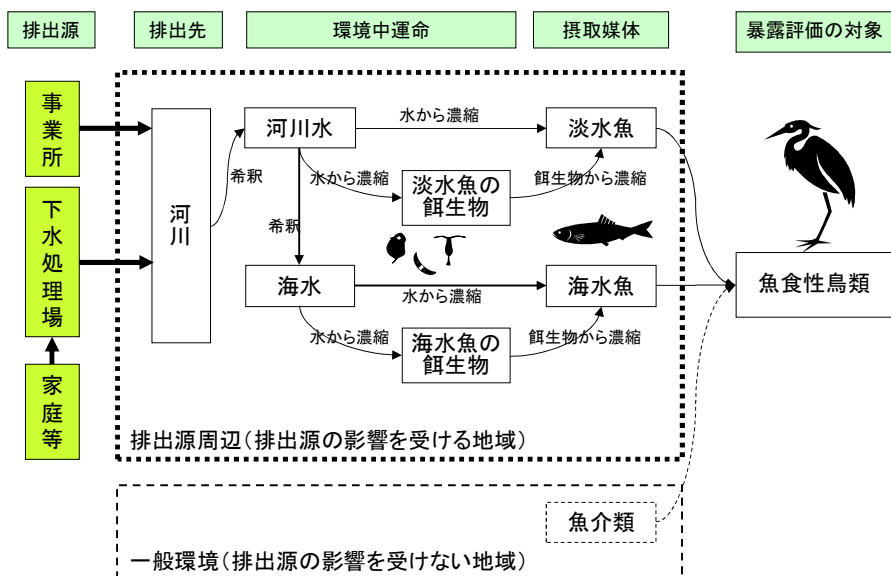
排出源

排出先

環境中運命

摂取媒体

暴露評価の対象

事業所

下水処理場

家庭等

河川

河川水

水から濃縮

淡水魚

希釈

水から濃縮

淡水魚の餌生物

餌生物から濃縮

希釈

海水

水から濃縮

海水魚

魚食性鳥類

水から濃縮

海水魚の餌生物

餌生物から濃縮

排出源周辺（排出源の影響を受ける地域）

魚介類

一般環境（排出源の影響を受けない地域）